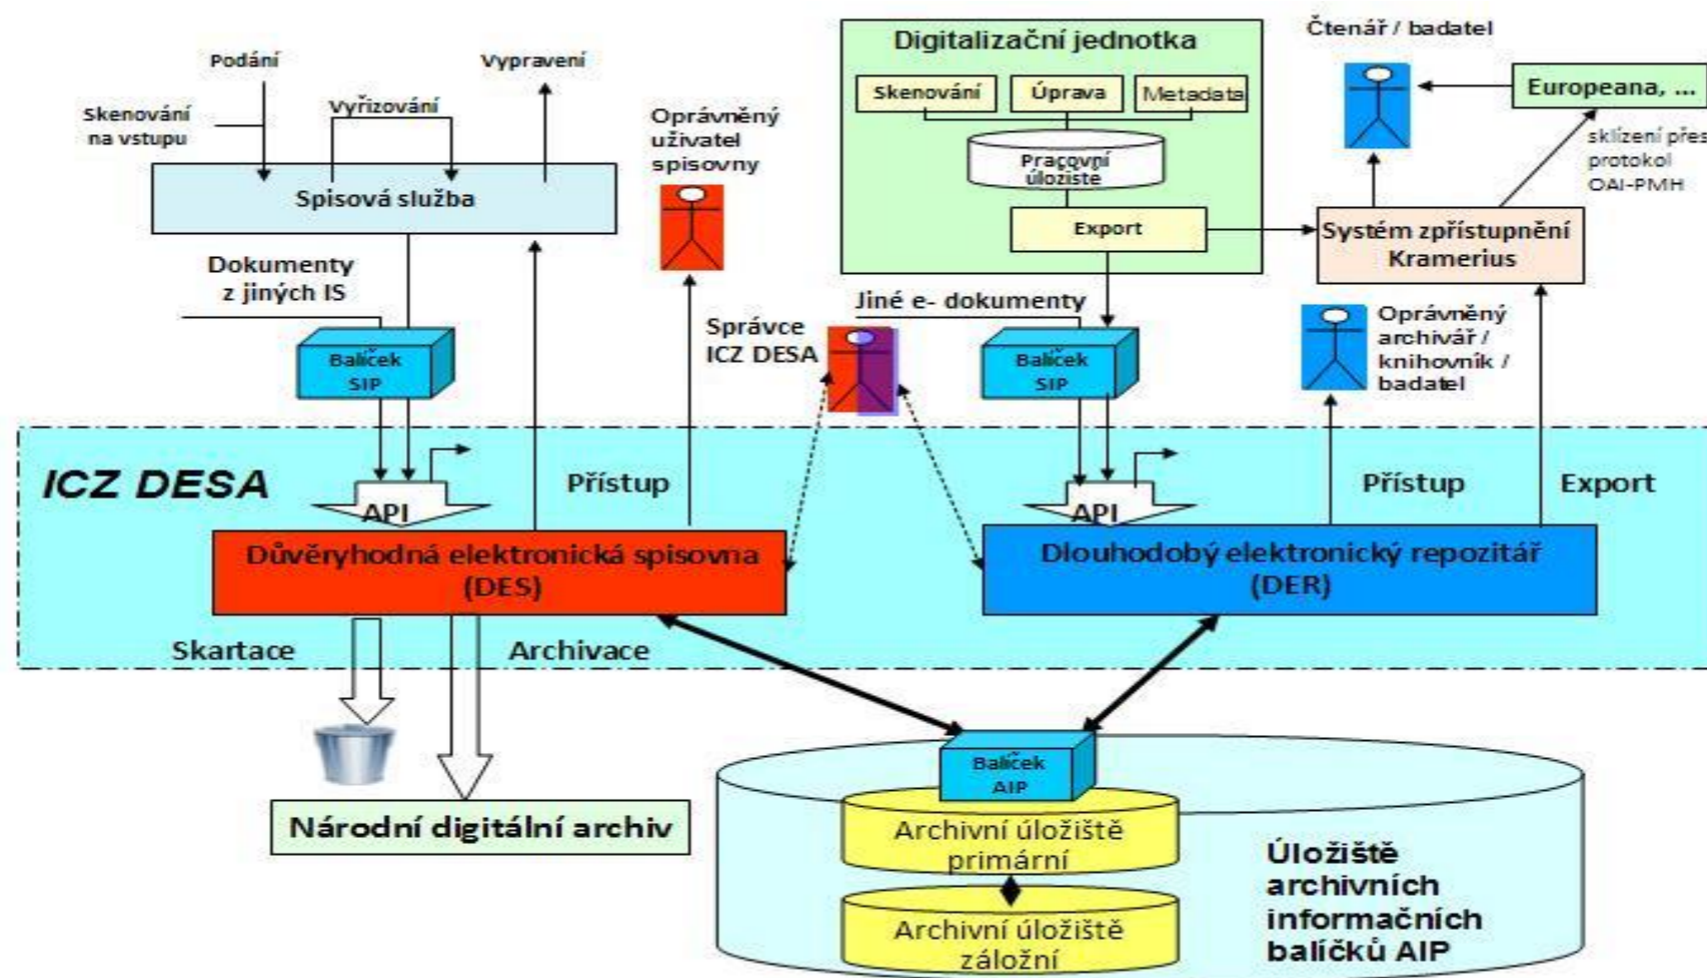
Podání

Vypravení

Skenování na vstupu

Vyřizování

Spisová služba

Dokumenty z jiných IS

Balíček SIP

Oprávněný uživatel spisovny

Digitalizační jednotka

Skenování

Úprava

Metadata

Pracovní úložiště

Export

Čtenář / badatel

Europeana, ...

sklízení přes protokol OAI-PMH

Systém zpřístupnění Kramerius

Správce ICZ DESA

Jiné e- dokumenty

Balíček SIP

Oprávněný archivář / knihovník / badatel

ICZ DESA

API

Přístup

API

Přístup

Export

Důvěryhodná elektronická spisovna (DES)

Dlouhodobý elektronický repozitář (DER)

Skartace

Archivace

Balíček AIP

Národní digitální archiv

Archivní úložiště primární

Archivní úložiště záložní

Úložiště archivních informačních balíčků AIP